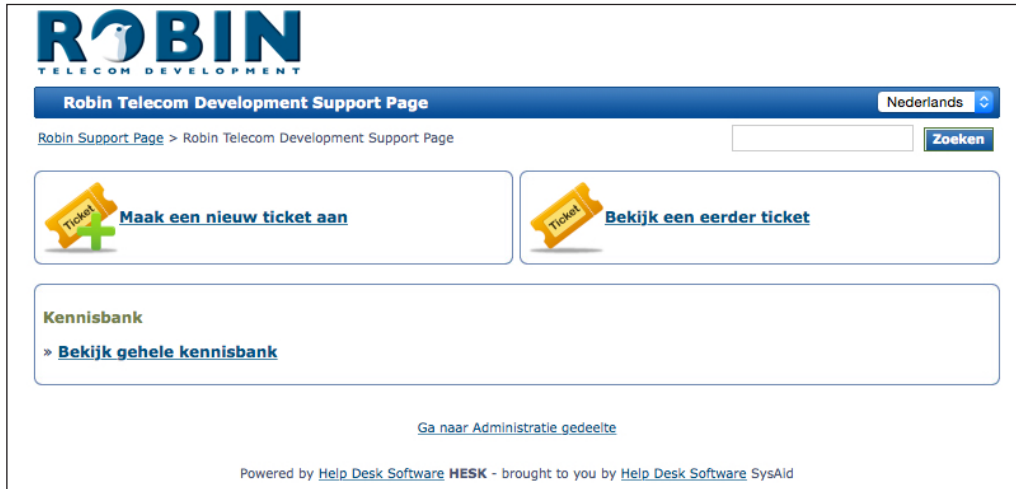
ROBIN
TELECOM DEVELOPMENT

Robin Telecom Development Support Page

Nederlands

Robin Support Page > Robin Telecom Development Support Page

Zoeken

Ticket

Maak een nieuw ticket aan

Ticket

Bekijk een eerder ticket

Kennisbank

» Bekijk gehele kennisbank

Ga naar Administratie gedeelte

Powered by Help Desk Software HESK - brought to you by Help Desk Software SysAid